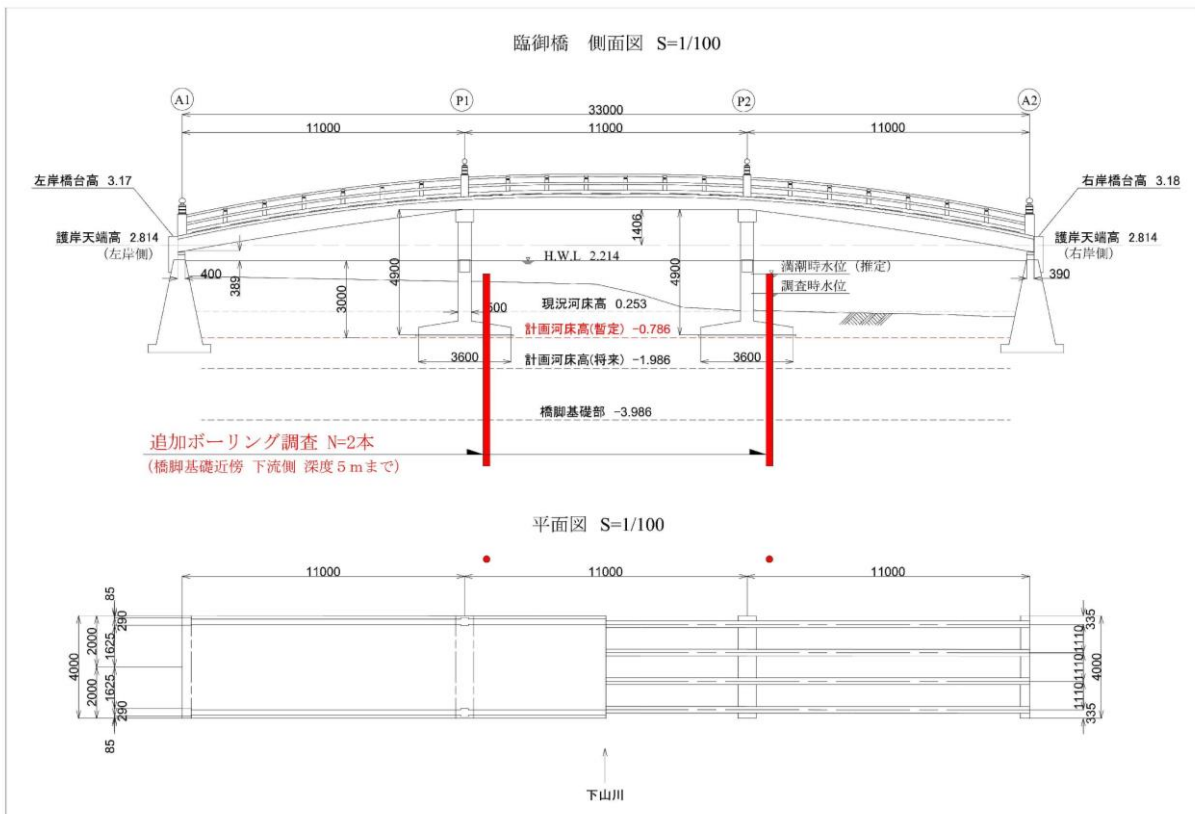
臨御橋　側面図 S=1/100

A1
P1
P2
A2
33000
11000
11000
11000

左岸橋台高 3.17
右岸橋台高 3.18
護岸天端高 2.814
(左岸側)
護岸天端高 2.814
(右岸側)
1406
4900
4900
H.W.L 2.214
満潮時水位（推定）
調査時水位
400
389
3000
600
390
現況河床高 0.253
計画河床高(暫定) -0.786
3600
3600
計画河床高(将来) -1.986
橋脚基礎部 -3.986

追加ボーリング調査 N=2本
(橋脚基礎近傍 下流側 深度５ｍまで)

平面図 S=1/100

11000
11000
11000
85
290
2000
1625
4000
1625
2000
290
85
335
1110
1110
1110
4000
1110
335

下山川